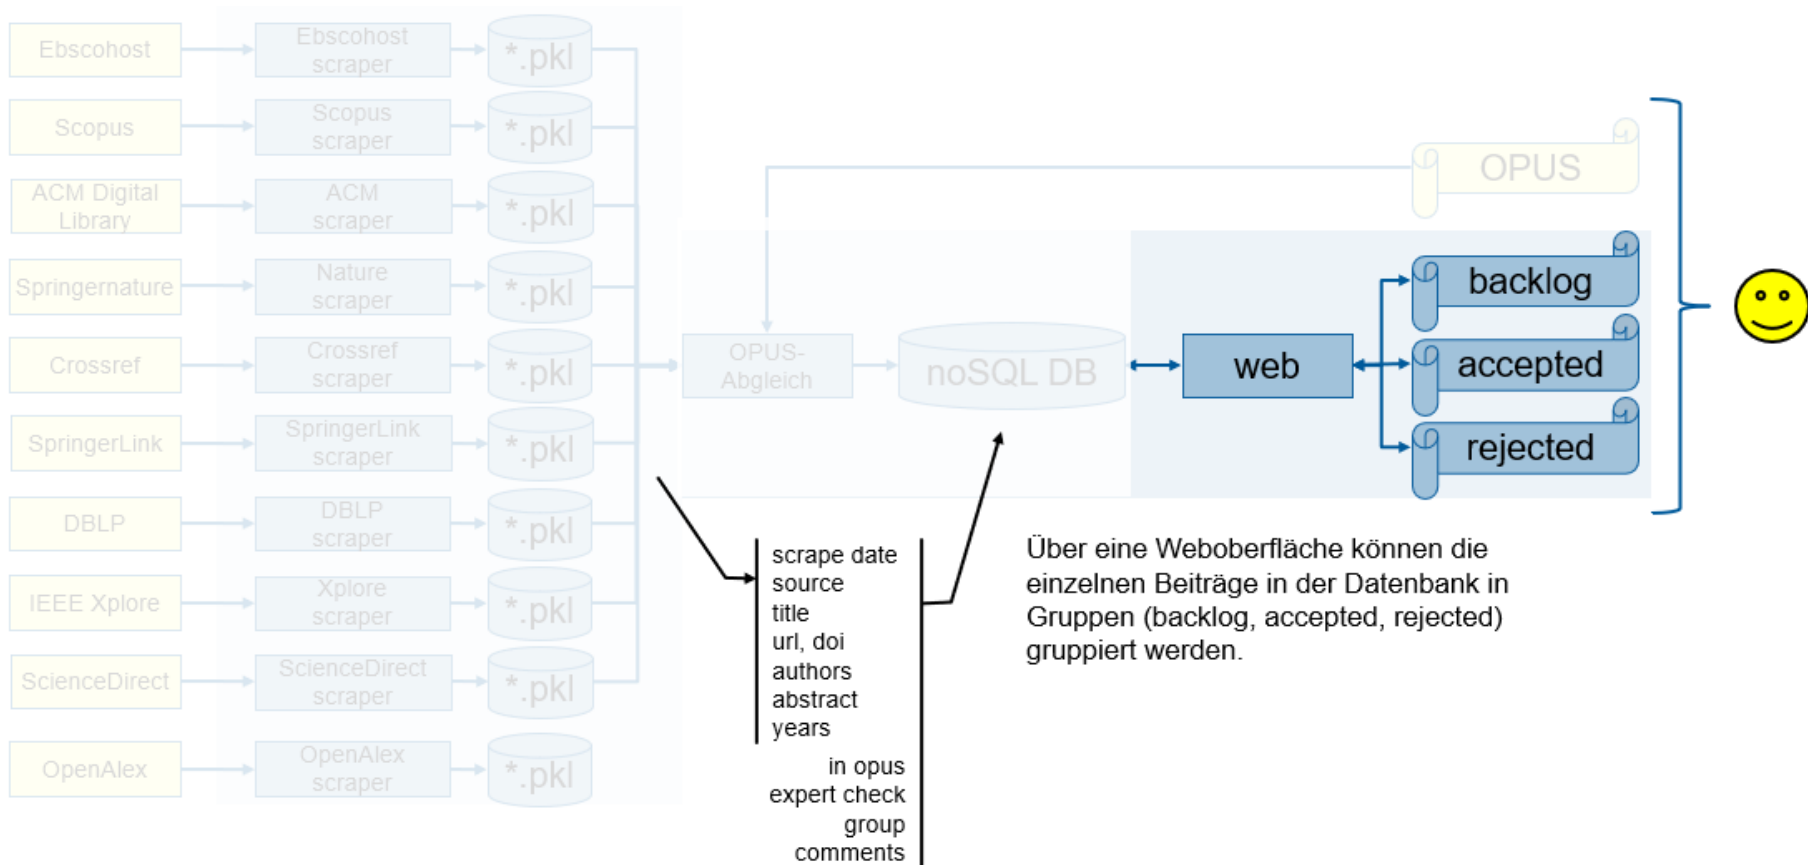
Ebscohost
Ebscohost scraper
*.pkl

Scopus
Scopus scraper
*.pkl

ACM Digital Library
ACM scraper
*.pkl

Springernature
Nature scraper
*.pkl

Crossref
Crossref scraper
*.pkl

SpringerLink
SpringerLink scraper
*.pkl

DBLP
DBLP scraper
*.pkl

IEEE Xplore
Xplore scraper
*.pkl

ScienceDirect
ScienceDirect scraper
*.pkl

OpenAlex
OpenAlex scraper
*.pkl

OPUS

OPUS-Abgleich

noSQL DB

web

backlog

accepted

rejected

scrape date
source
title
url, doi
authors
abstract
years

in opus
expert check
group
comments

Über eine Weboberfläche können die einzelnen Beiträge in der Datenbank in Gruppen (backlog, accepted, rejected) gruppiert werden.